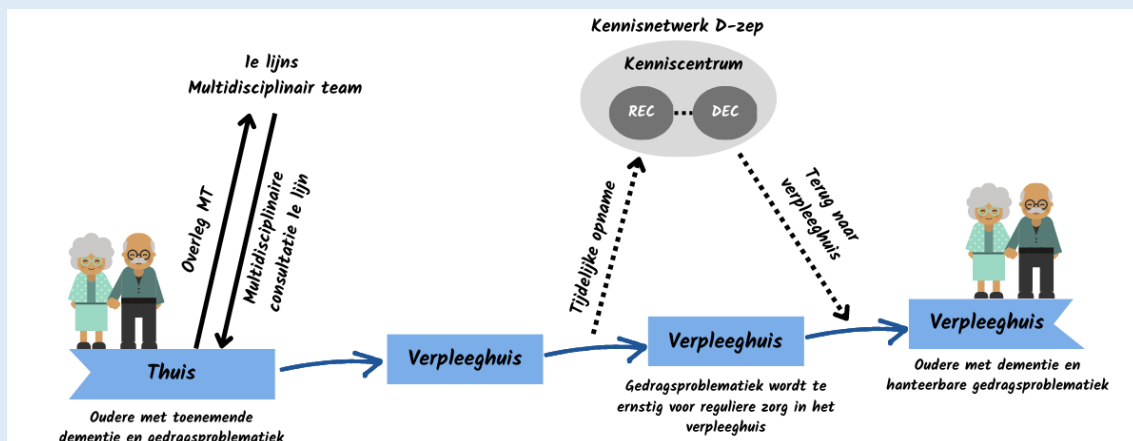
1e lijns
Multidisciplinair team

Overleg MT

Multidisciplinaire consultatie 1e lijn

Thuis

Oudere met toenemende dementie en gedragsproblematiek

Verpleeghuis

Kennisnetwerk D-zep

Kenniscentrum

REC

DEC

Tijdelijke opname

Terug naar verpleeghuis

Verpleeghuis

Gedragsproblematiek wordt te ernstig voor reguliere zorg in het verpleeghuis

Verpleeghuis

Oudere met dementie en hanteerbare gedragsproblematiek